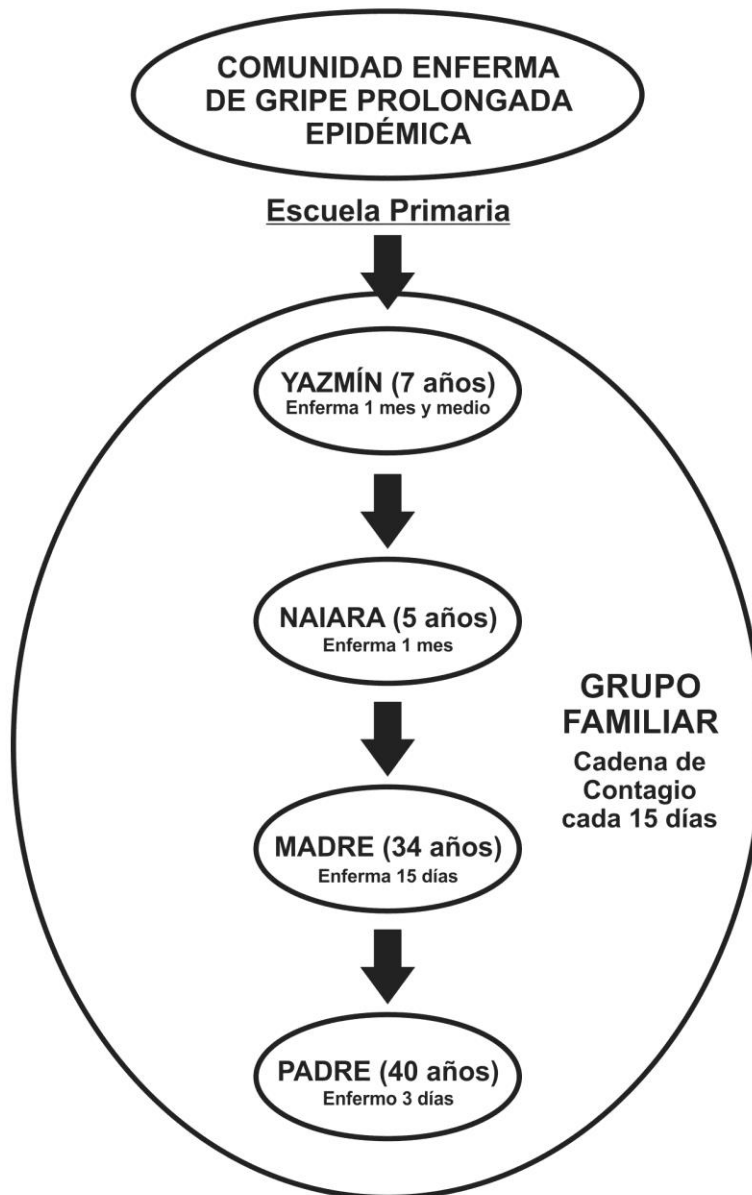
COMUNIDAD ENFERMA DE GRIPE PROLONGADA EPIDÉMICA

Escuela Primaria

YAZMÍN (7 años)
Enferma 1 mes y medio

NAIARA (5 años)
Enferma 1 mes

MADRE (34 años)
Enferma 15 días

PADRE (40 años)
Enfermo 3 días

GRUPO FAMILIAR
Cadena de Contagio cada 15 días